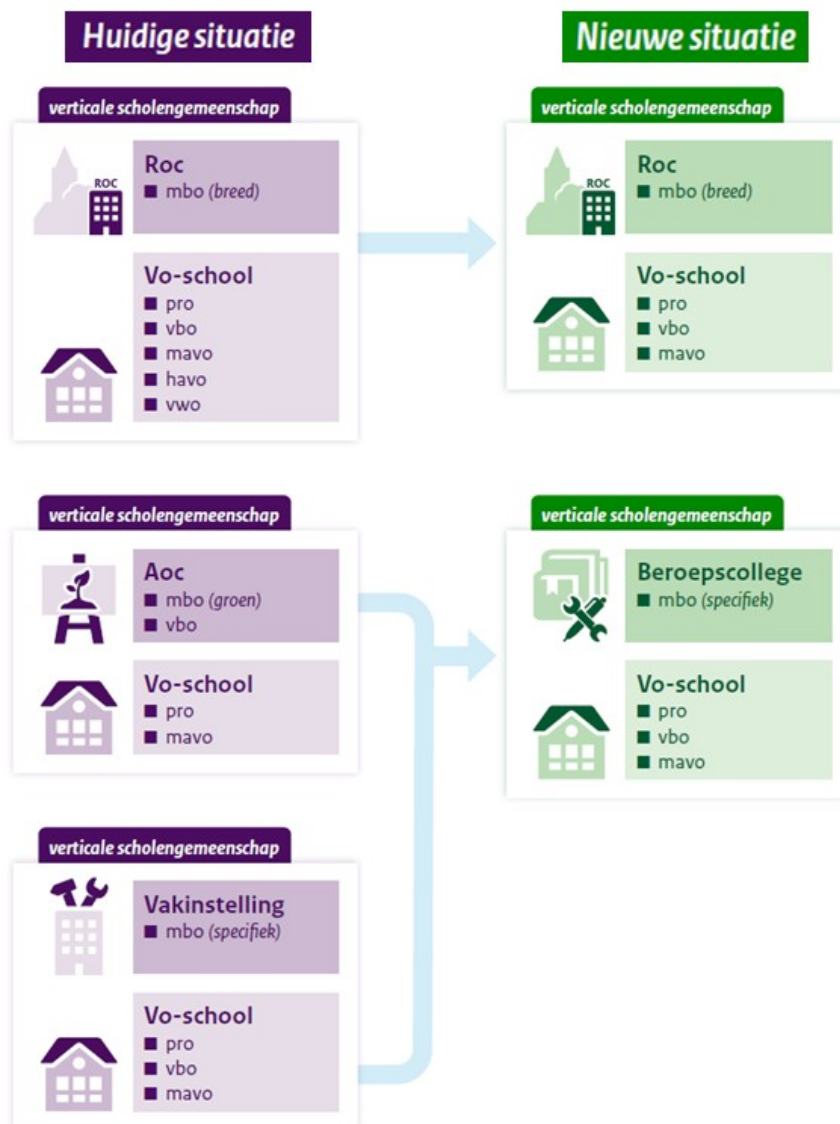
Huidige situatie

verticale scholengemeenschap

ROC

Roc
■ mbo (breed)

Vo-school
■ pro
■ vbo
■ mavo
■ havo
■ vwo

verticale scholengemeenschap

Aoc
■ mbo (groen)
■ vbo

Vo-school
■ pro
■ mavo

verticale scholengemeenschap

Vakinstelling
■ mbo (specifiek)

Vo-school
■ pro
■ vbo
■ mavo

Nieuwe situatie

verticale scholengemeenschap

ROC

Roc
■ mbo (breed)

Vo-school
■ pro
■ vbo
■ mavo

verticale scholengemeenschap

Beroepscollege
■ mbo (specifiek)

Vo-school
■ pro
■ vbo
■ mavo